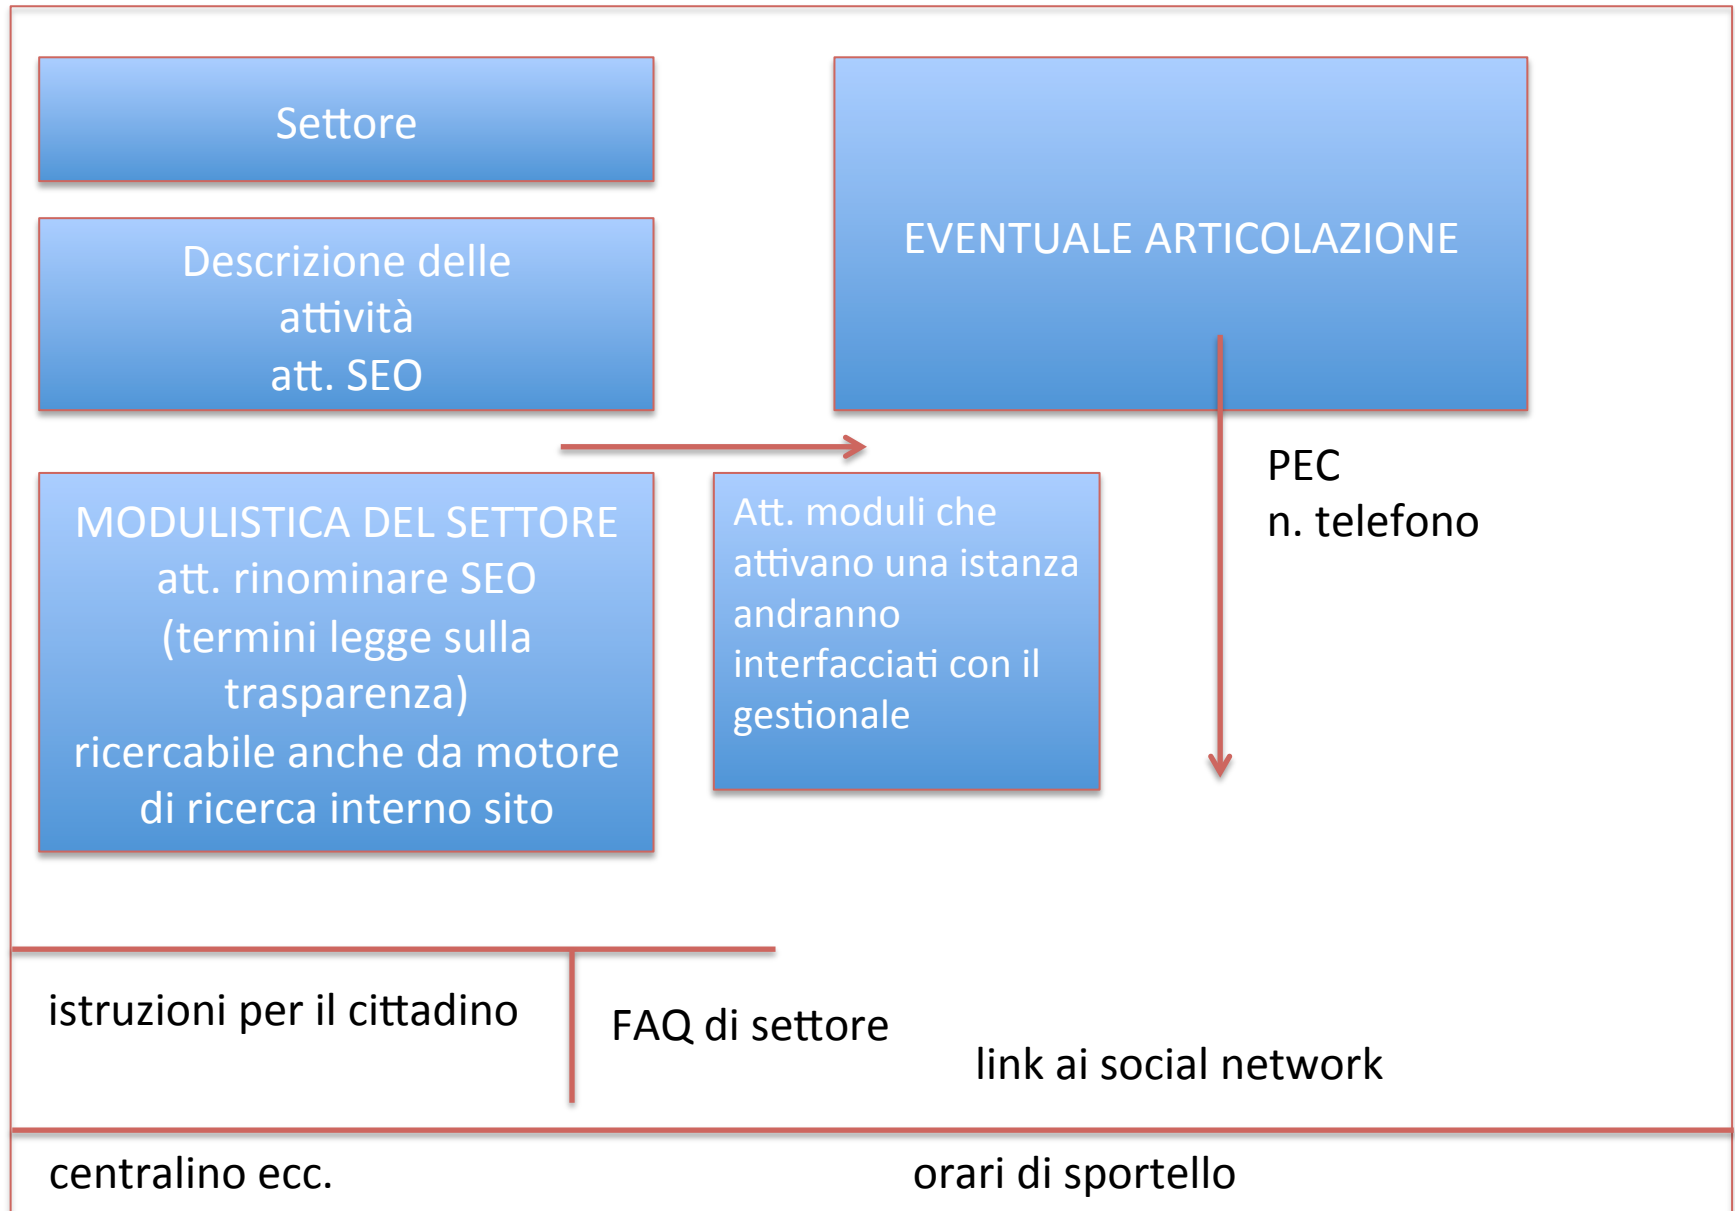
Settore

EVENTUALE ARTICOLAZIONE

Descrizione delle attività
att. SEO

PEC
n. telefono

MODULISTICA DEL SETTORE
att. rinominare SEO
(termini legge sulla trasparenza)
ricercabile anche da motore di ricerca interno sito

Att. moduli che attivano una istanza andranno interfacciati con il gestionale

istruzioni per il cittadino

FAQ di settore

link ai social network

centralino ecc.

orari di sportello